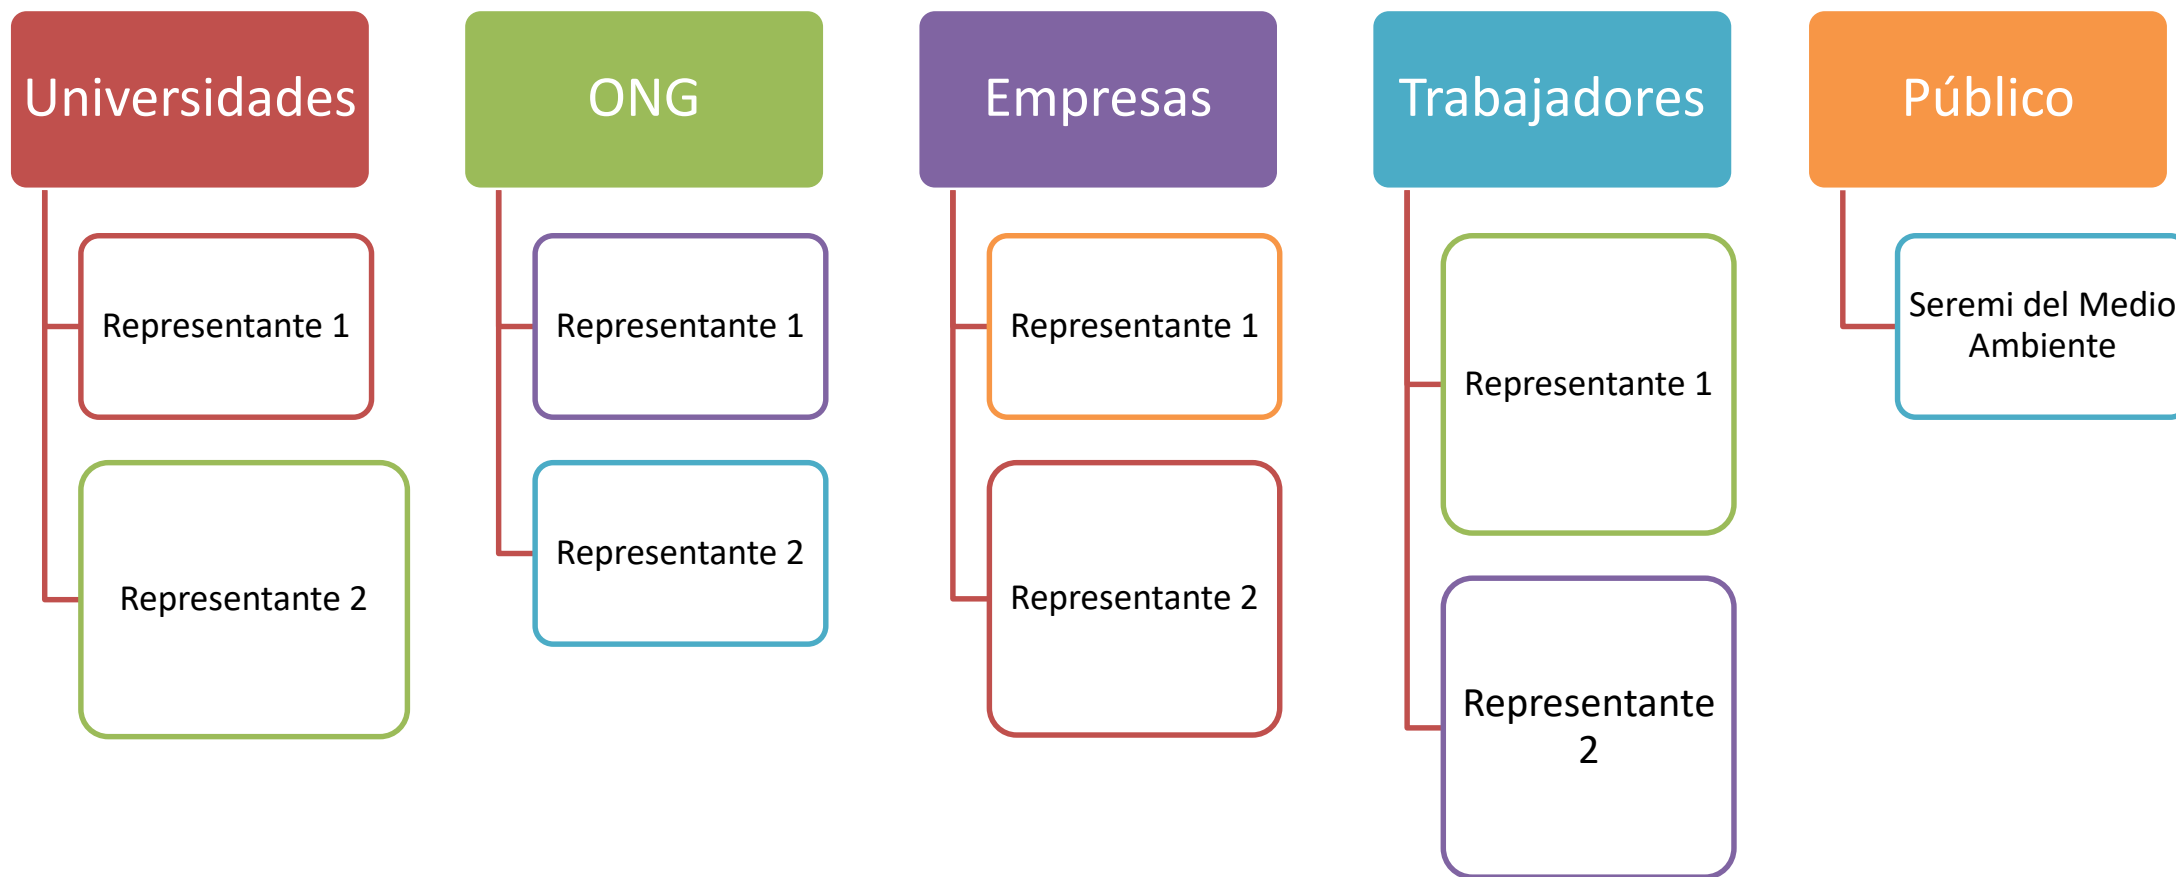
Universidades

Representante 1

Representante 2

ONG

Representante 1

Representante 2

Empresas

Representante 1

Representante 2

Trabajadores

Representante 1

Representante 2

Público

Seremi del Medio Ambiente